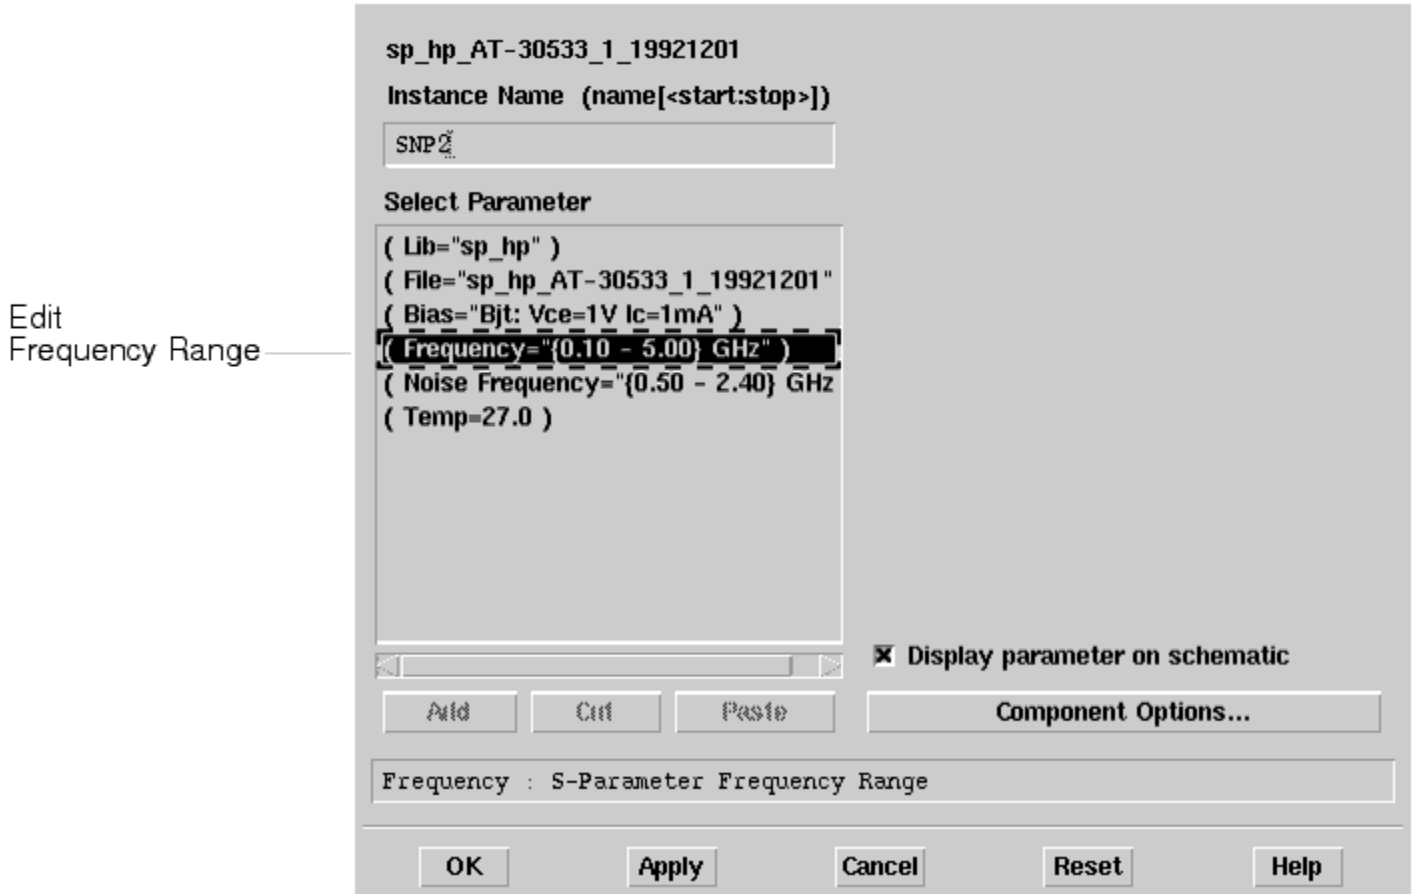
Edit
Frequency Range

sp_hp_AT-30533_1_19921201

Instance Name (name[<start:stop>])

SNP2

Select Parameter

( Lib="sp_hp" )
( File="sp_hp_AT-30533_1_19921201"
( Bias="Bjt: Vce=1V Ic=1mA" )
( Frequency="{0.10 - 5.00} GHz" )
( Noise Frequency="{0.50 - 2.40} GHz
( Temp=27.0 )

Display parameter on schematic

Add Cut Paste

Component Options...

Frequency : S-Parameter Frequency Range

OK Apply Cancel Reset Help